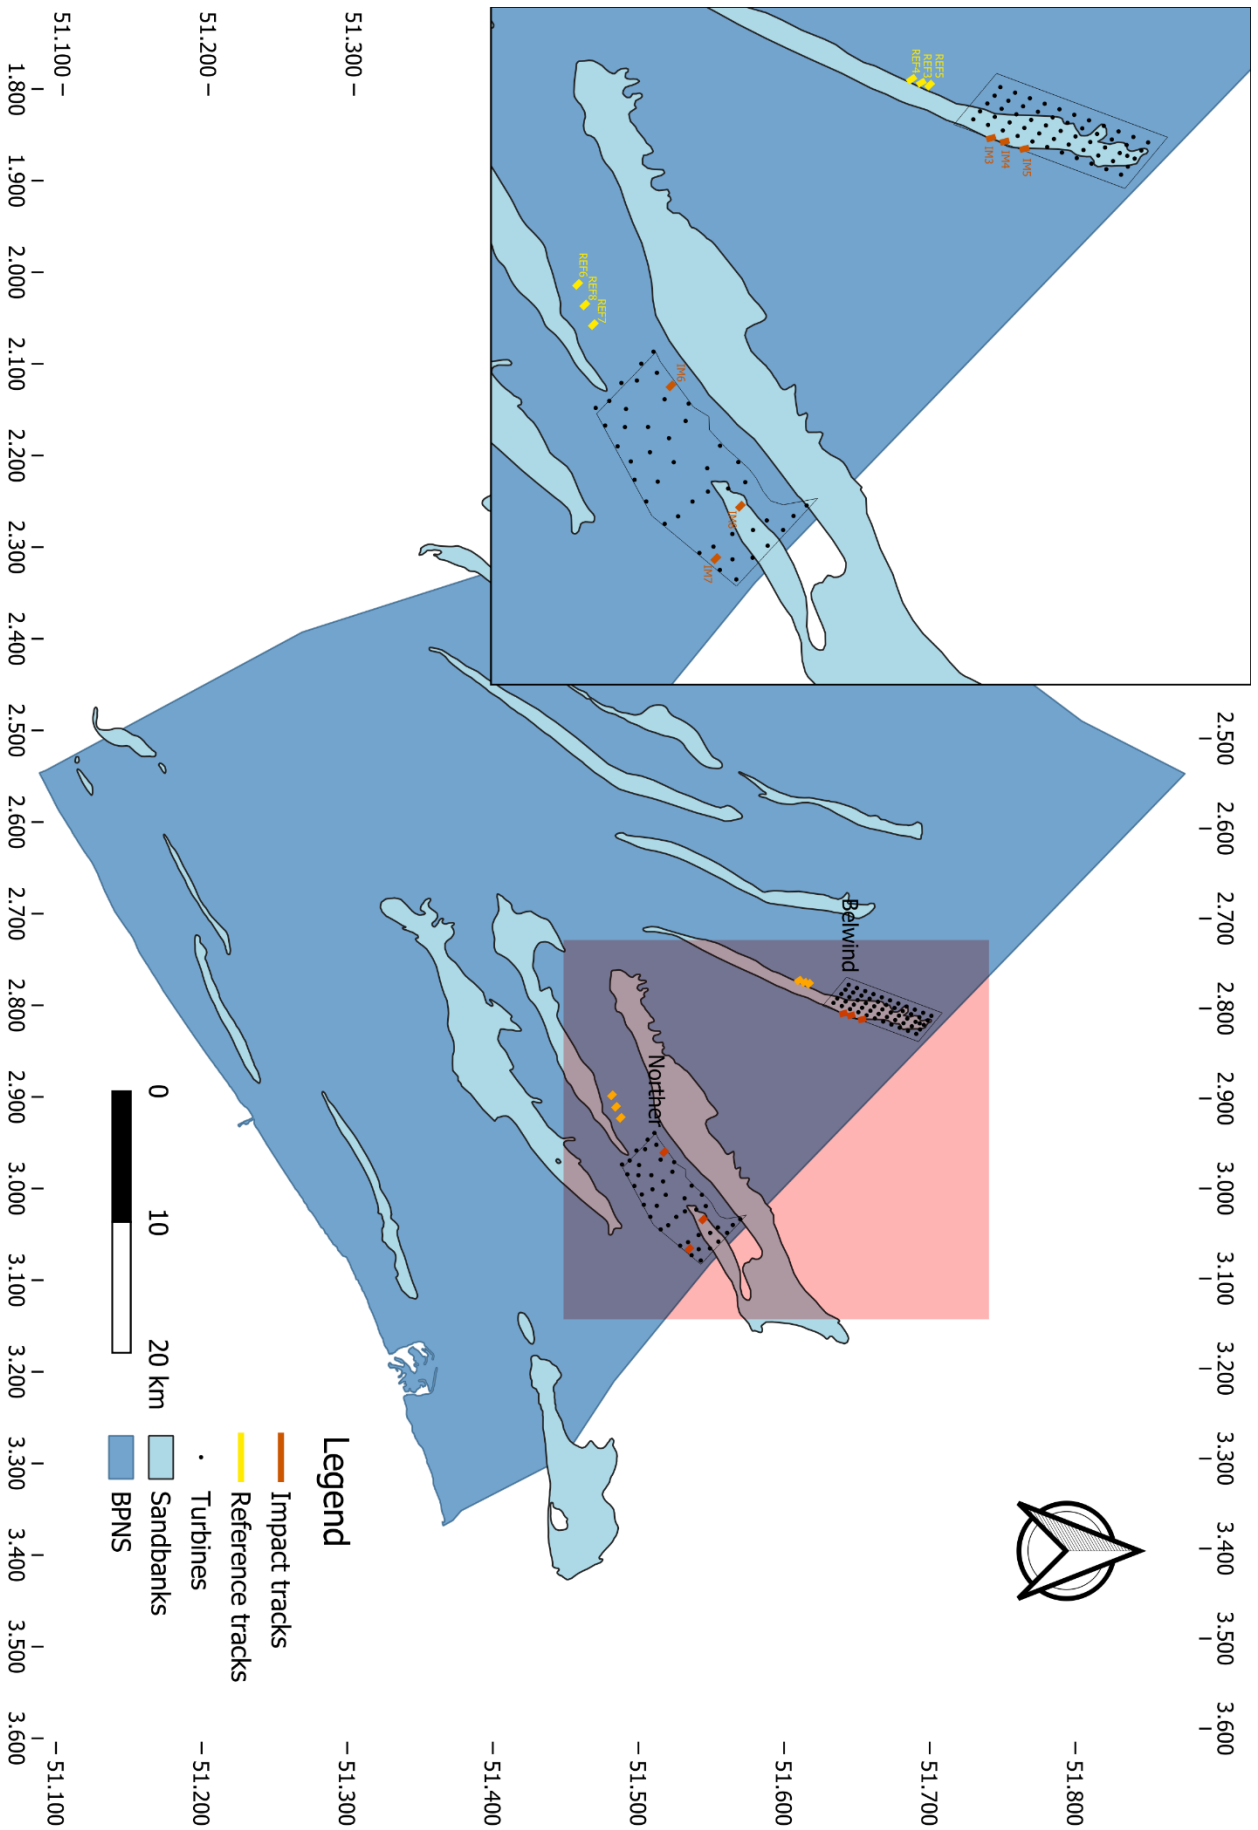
51.300
51.200
51.100
1.800
1.900
2.000
2.100
2.200
2.300
2.400
2.500
2.600
2.700
2.800
2.900
3.000
3.100
3.200
3.300
3.400
3.500
3.600

REF5
REF3
REF4
IM3
IM4
IM5
REF6
REF8
REF7
IM6
IM8
IM7

2.500
2.600
2.700
2.800
2.900
3.000
3.100
3.200
3.300
3.400
3.500
3.600

Belwind
Norther

0
10
20 km

Legend
Impact tracks
Reference tracks
Turbines
Sandbanks
BPNS

51.800
51.700
51.600
51.500
51.400
51.300
51.200
51.100